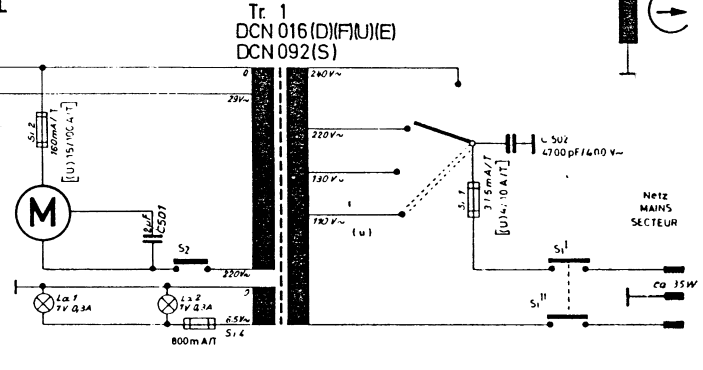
Tr. 1
DCN 016 (D)(F)(U)(E)
DCN 092 (S)

0
29V~
240V~
220V~
130V~
110V~
(u)
220V~
0
6,5V~

Si 2
160mA T
[(U) 15/10C A T]

M

2µF
C501

S2

C 502
4700 pF/400 V~

Si 1
315mA/T
[(U) 4/10 A/T]

Netz
MAINS
SECTEUR

Si$^{I}$
Si$^{II}$

ca 35W

La 1
7V 0,3A
La 2
7V 0,3A
800mA/T
Si 4